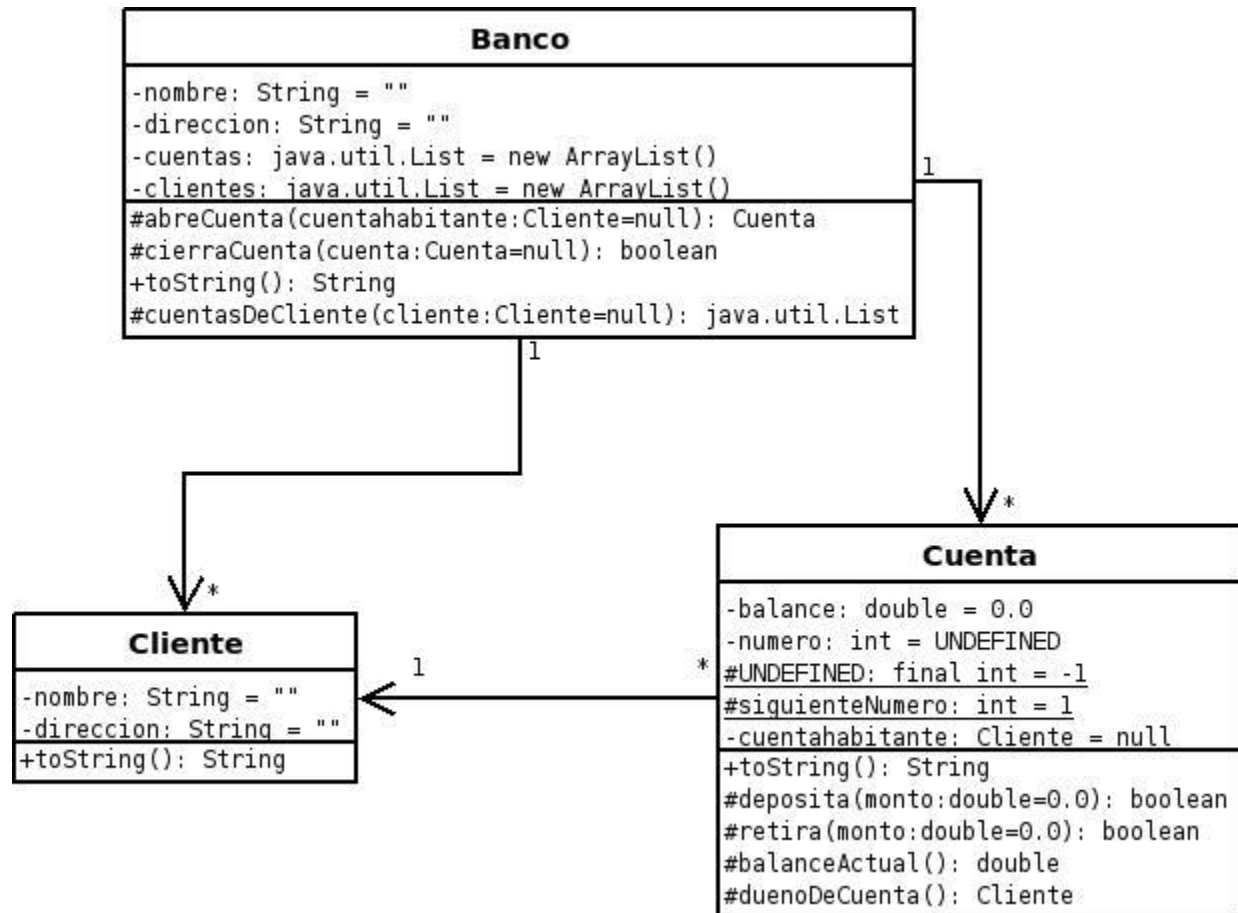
Banco

-nombre: String = ""
-direccion: String = ""
-cuentas: java.util.List = new ArrayList()
-clientes: java.util.List = new ArrayList()

#abreCuenta(cuentahabitante:Cliente=null): Cuenta
#cierraCuenta(cuenta:Cuenta=null): boolean
+toString(): String
#cuentasDeCliente(cliente:Cliente=null): java.util.List

1

1

*

*

Cuenta

-balance: double = 0.0
-numero: int = UNDEFINED
#UNDEFINED: final int = -1
#siguienteNumero: int = 1
-cuentahabitante: Cliente = null

+toString(): String
#deposita(monto:double=0.0): boolean
#retira(monto:double=0.0): boolean
#balanceActual(): double
#duenoDeCuenta(): Cliente

Cliente

-nombre: String = ""
-direccion: String = ""

+toString(): String

1

*